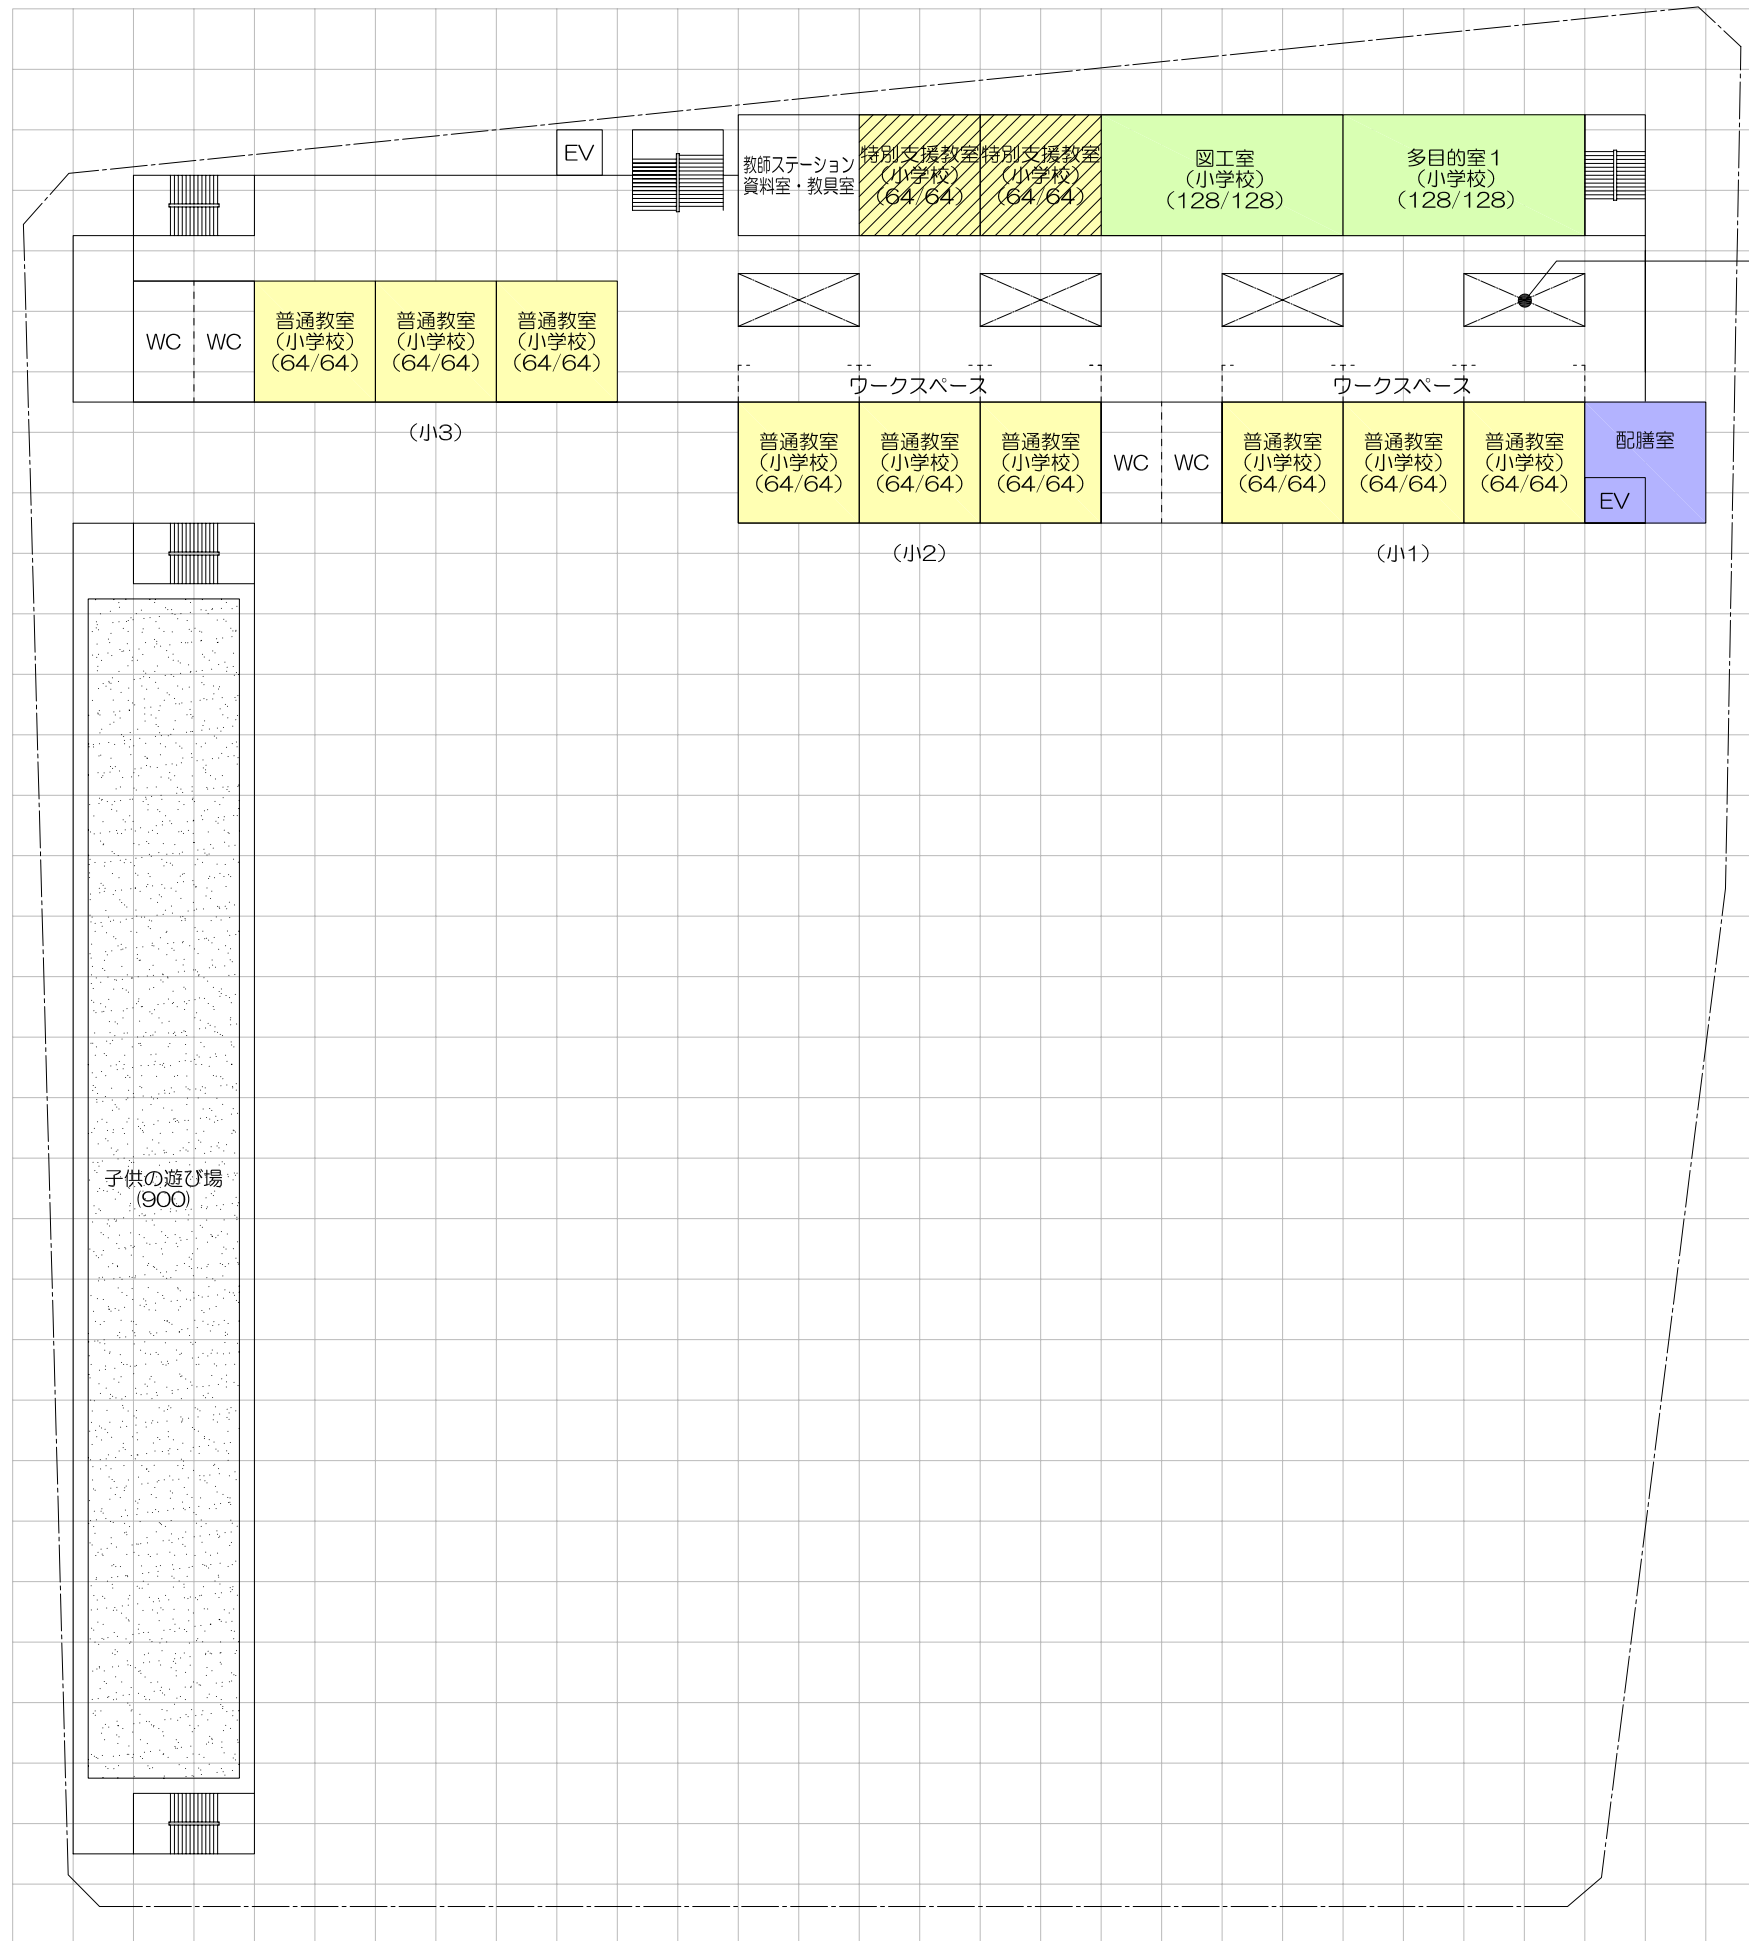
EV

教師ステーション
資料室・教具室

特別支援教室
(小学校)
(64/64)

特別支援教室
(小学校)
(64/64)

図工室
(小学校)
(128/128)

多目的室1
(小学校)
(128/128)

WC WC

普通教室
(小学校)
(64/64)

普通教室
(小学校)
(64/64)

普通教室
(小学校)
(64/64)

(小3)

ワークスペース

ワークスペース

普通教室
(小学校)
(64/64)

普通教室
(小学校)
(64/64)

普通教室
(小学校)
(64/64)

WC WC

普通教室
(小学校)
(64/64)

普通教室
(小学校)
(64/64)

普通教室
(小学校)
(64/64)

配膳室

EV

(小2)

(小1)

子供の遊び場
(900)